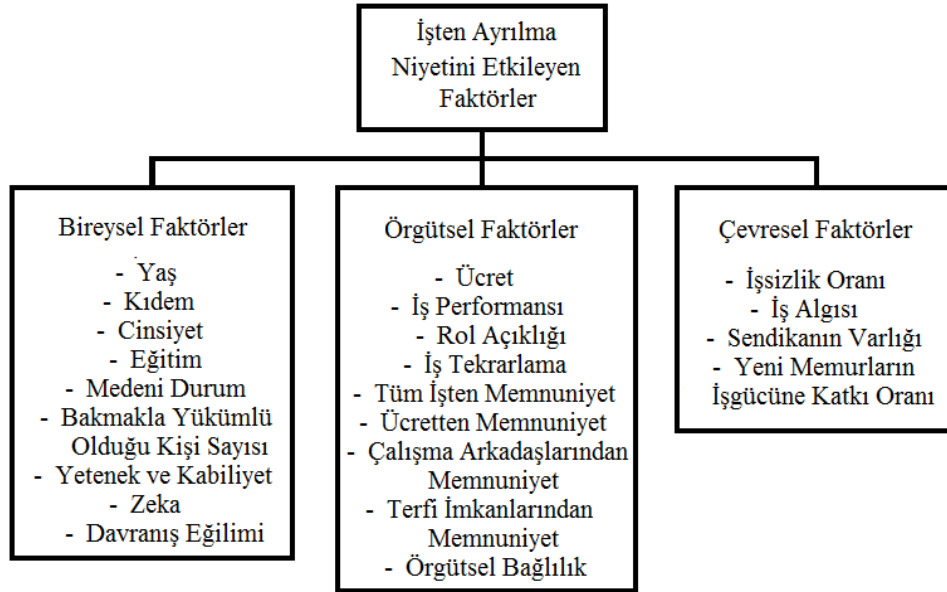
İşten Ayrılma Niyetini Etkileyen Faktörler

Bireysel Faktörler

- Yaş
- Kıdem
- Cinsiyet
- Eğitim
- Medeni Durum
- Bakmakla Yükümlü Olduğu Kişi Sayısı
- Yetenek ve Kabiliyet
- Zeka
- Davranış Eğilimi

Örgütsel Faktörler

- Ücret
- İş Performansı
- Rol Açıklığı
- İş Tekrarlama
- Tüm İşten Memnuniyet
- Ücretten Memnuniyet
- Çalışma Arkadaşlarından Memnuniyet
- Terfi İmkanlarından Memnuniyet
- Örgütsel Bağlılık

Çevresel Faktörler

- İşsizlik Oranı
- İş Algısı
- Sendikanın Varlığı
- Yeni Memurların İşgücüne Katkı Oranı